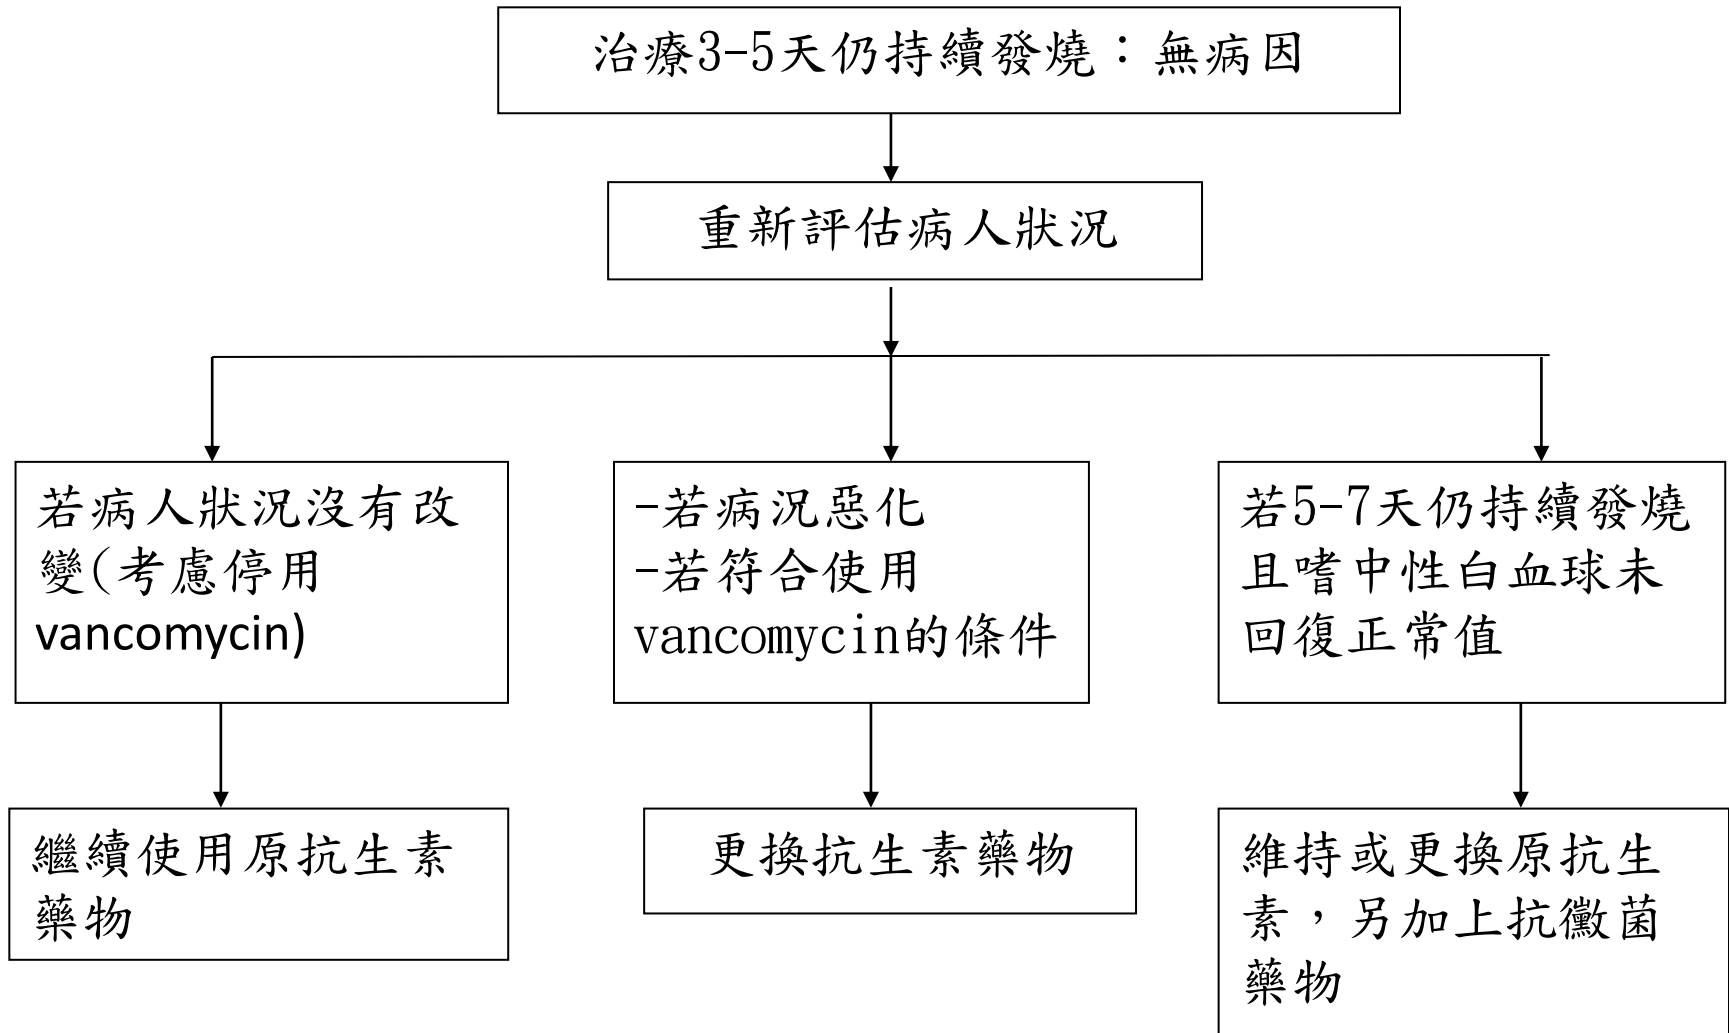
治療3-5天仍持續發燒：無病因

重新評估病人狀況

若病人狀況沒有改變(考慮停用vancomycin)

-若病況惡化
-若符合使用vancomycin的條件

若5-7天仍持續發燒且嗜中性白血球未回復正常值

繼續使用原抗生素藥物

更換抗生素藥物

維持或更換原抗生素，另加上抗黴菌藥物